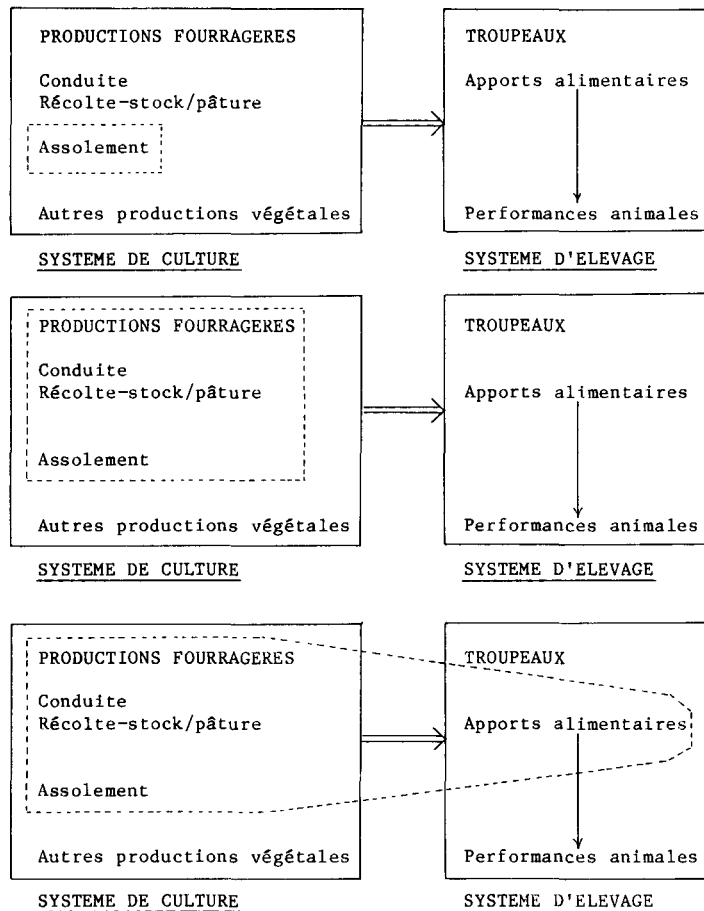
PRODUCTIONS FOURRAGERES

Conduite
Récolte-stock/pâture

Assolement

Autres productions végétales

SYSTEME DE CULTURE

TROUPEAUX

Apports alimentaires

Performances animales

SYSTEME D'ELEVAGE

PRODUCTIONS FOURRAGERES

Conduite
Récolte-stock/pâture

Assolement

Autres productions végétales

SYSTEME DE CULTURE

TROUPEAUX

Apports alimentaires

Performances animales

SYSTEME D'ELEVAGE

PRODUCTIONS FOURRAGERES

Conduite
Récolte-stock/pâture

Assolement

Autres productions végétales

SYSTEME DE CULTURE

TROUPEAUX

Apports alimentaires

Performances animales

SYSTEME D'ELEVAGE